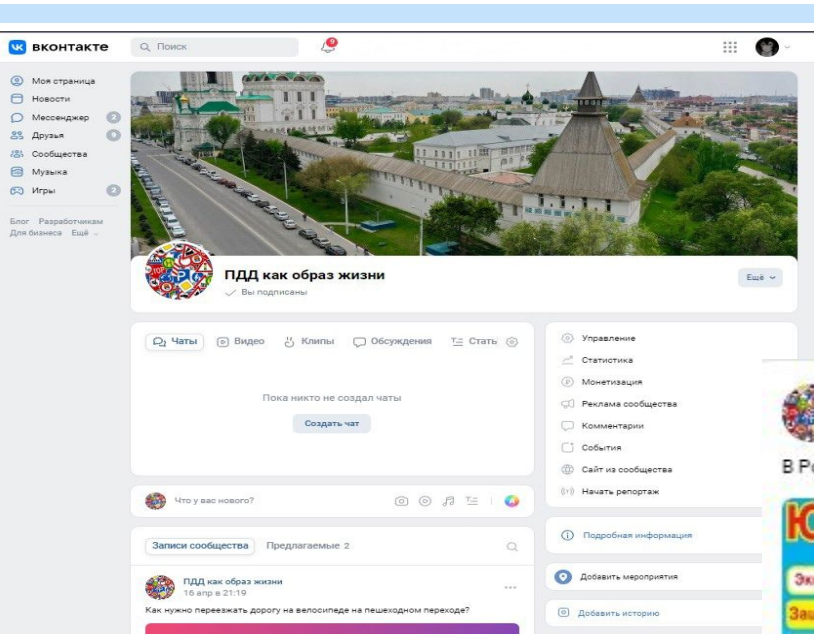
ВКОНТАКТЕ
Поиск
9

Моя страница
Новости
Мессенджер 2
Друзья 9
Сообщества
Музыка
Игры 2

Блог Разработчикам
Для бизнеса Ещё

ПДД как образ жизни
Вы подписаны
Ещё

Чаты Видео Клипы Обсуждения Стать

Пока никто не создал чаты
Создать чат

Что у вас нового?

Записи сообщества Предлагаемые 2

ПДД как образ жизни
16 апр в 21:19
Как нужно переезжать дорогу на велосипеде на пешеходном переходе?

Управление
Статистика
Монетизация
Реклама сообщества
Комментарии
События
Сайт из сообщества
Начать репортаж

Подробная информация

Добавить мероприятия

Добавить историю

В Ре
Ю
Эк
Заз